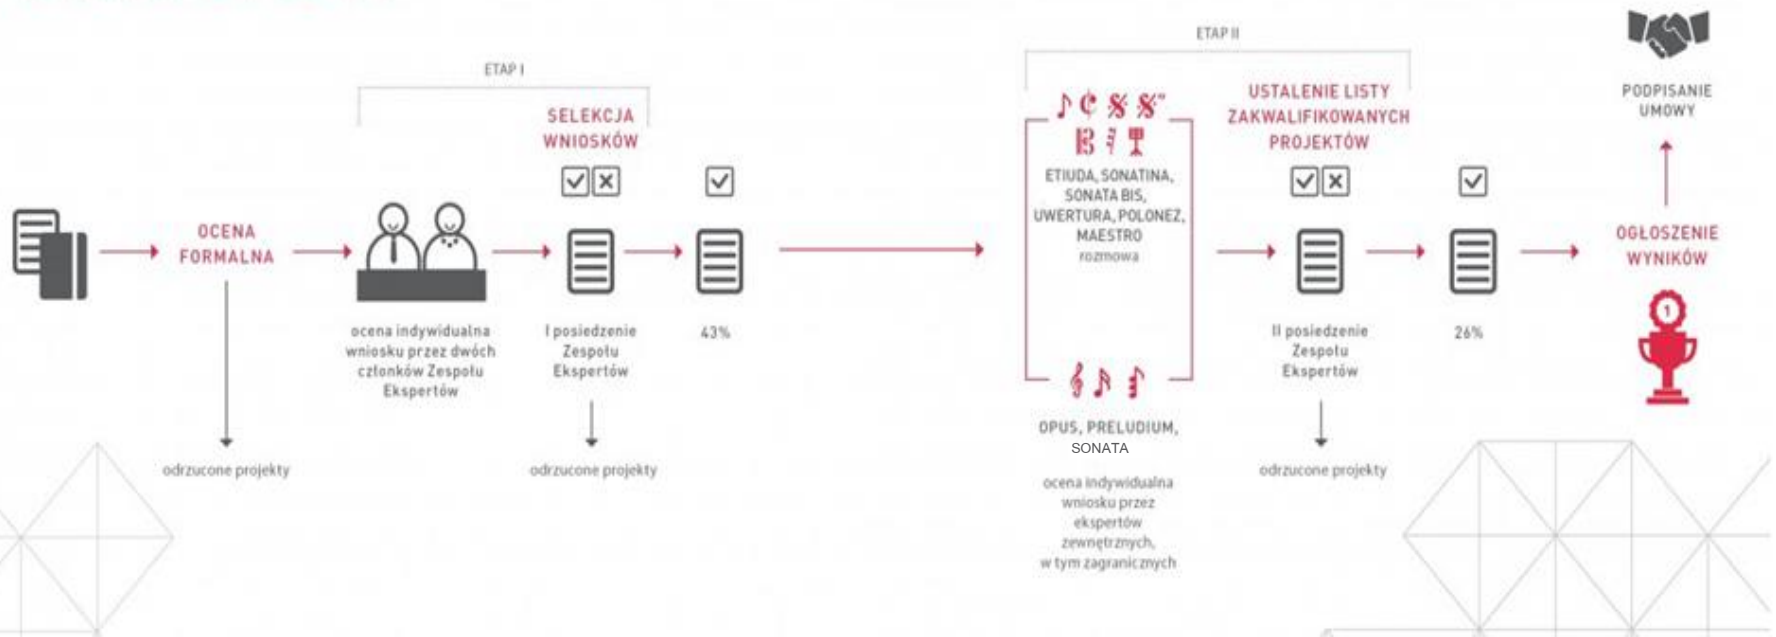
ETAP I

OCENA FORMALNA

odrzucone projekty

ocena indywidualna wniosku przez dwóch członków Zespołu Ekspertów

SELEKCJA WNIOSKÓW

I posiedzenie Zespołu Ekspertów

odrzucone projekty

43%

ETAP II

ETIUDA, SONATINA, SONATA BIS, UWERTURA, POLONEZ, MAESTRO
rozmowa

OPUS, PRELUDIUM, SONATA

ocena indywidualna wniosku przez ekspertów zewnętrznych, w tym zagranicznych

USTALENIE LISTY ZAKWALIFIKOWANYCH PROJEKTÓW

II posiedzenie Zespołu Ekspertów

odrzucone projekty

26%

PODPISANIE UMOWY

OGŁOSZENIE WYNIKÓW

1